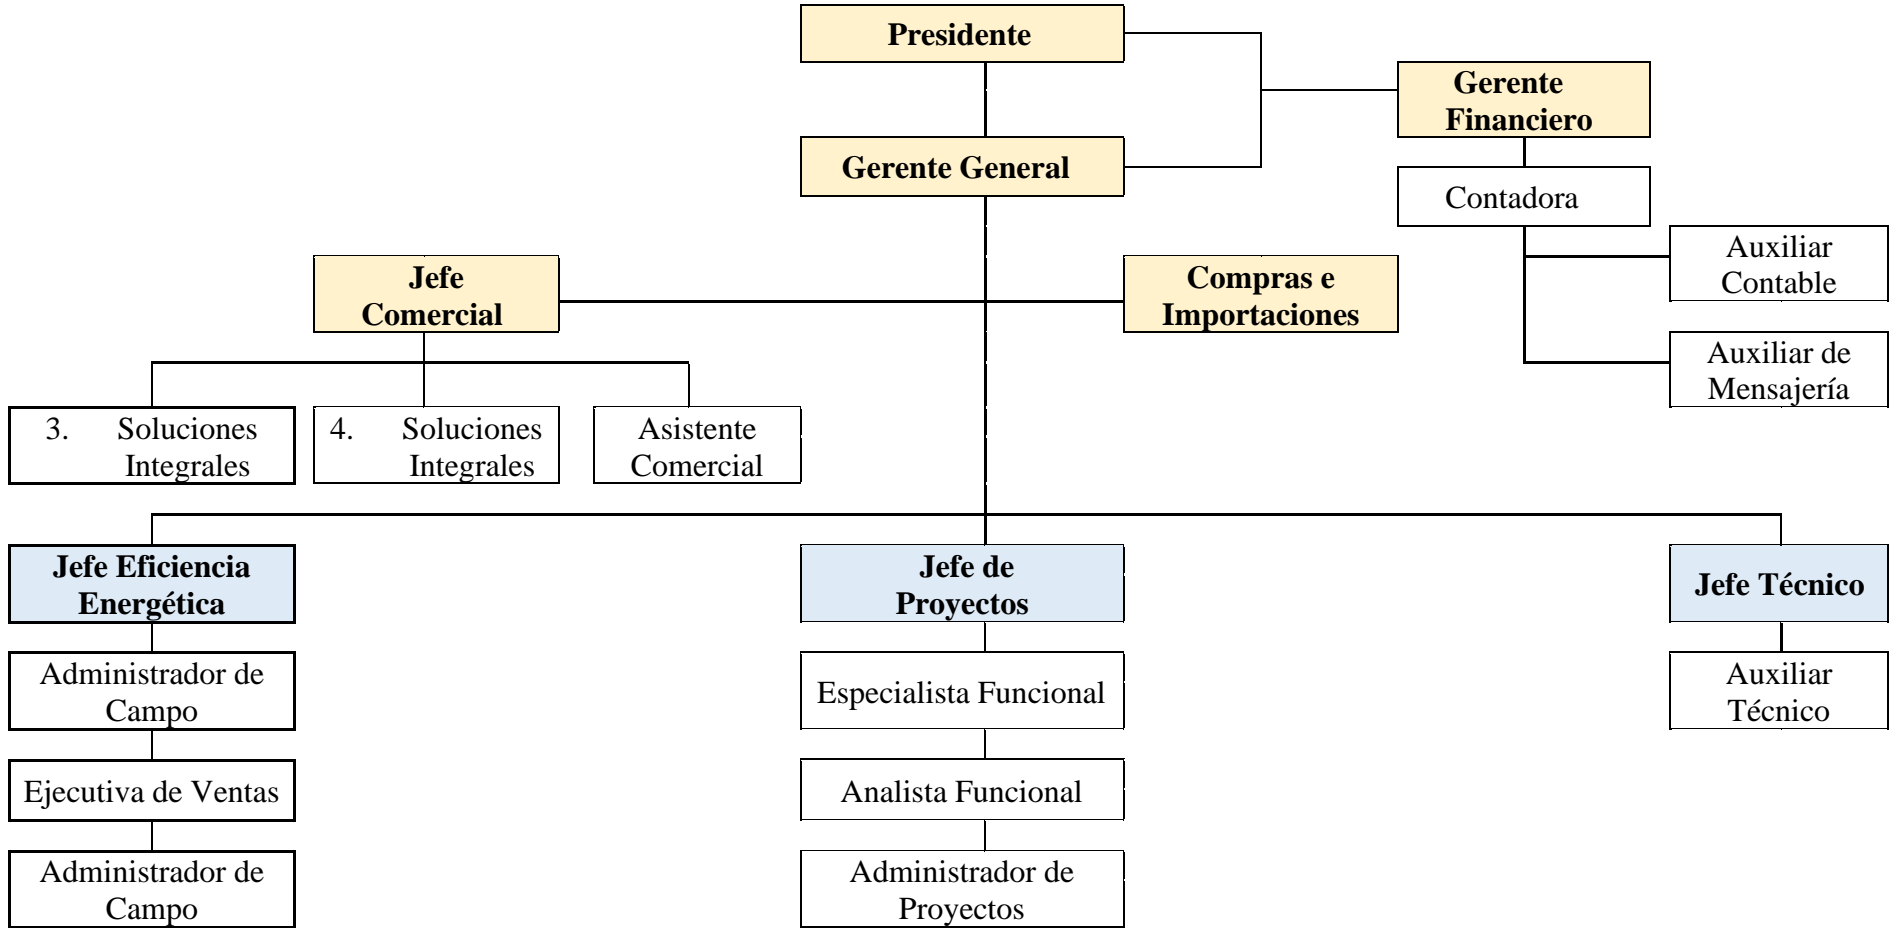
Presidente

Gerente Financiero

Gerente General

Contadora

Auxiliar Contable

Auxiliar de Mensajería

Jefe Comercial

Compras e Importaciones

3. Soluciones Integrales

4. Soluciones Integrales

Asistente Comercial

Jefe Eficiencia Energética

Jefe de Proyectos

Jefe Técnico

Administrador de Campo

Especialista Funcional

Auxiliar Técnico

Ejecutiva de Ventas

Analista Funcional

Administrador de Campo

Administrador de Proyectos